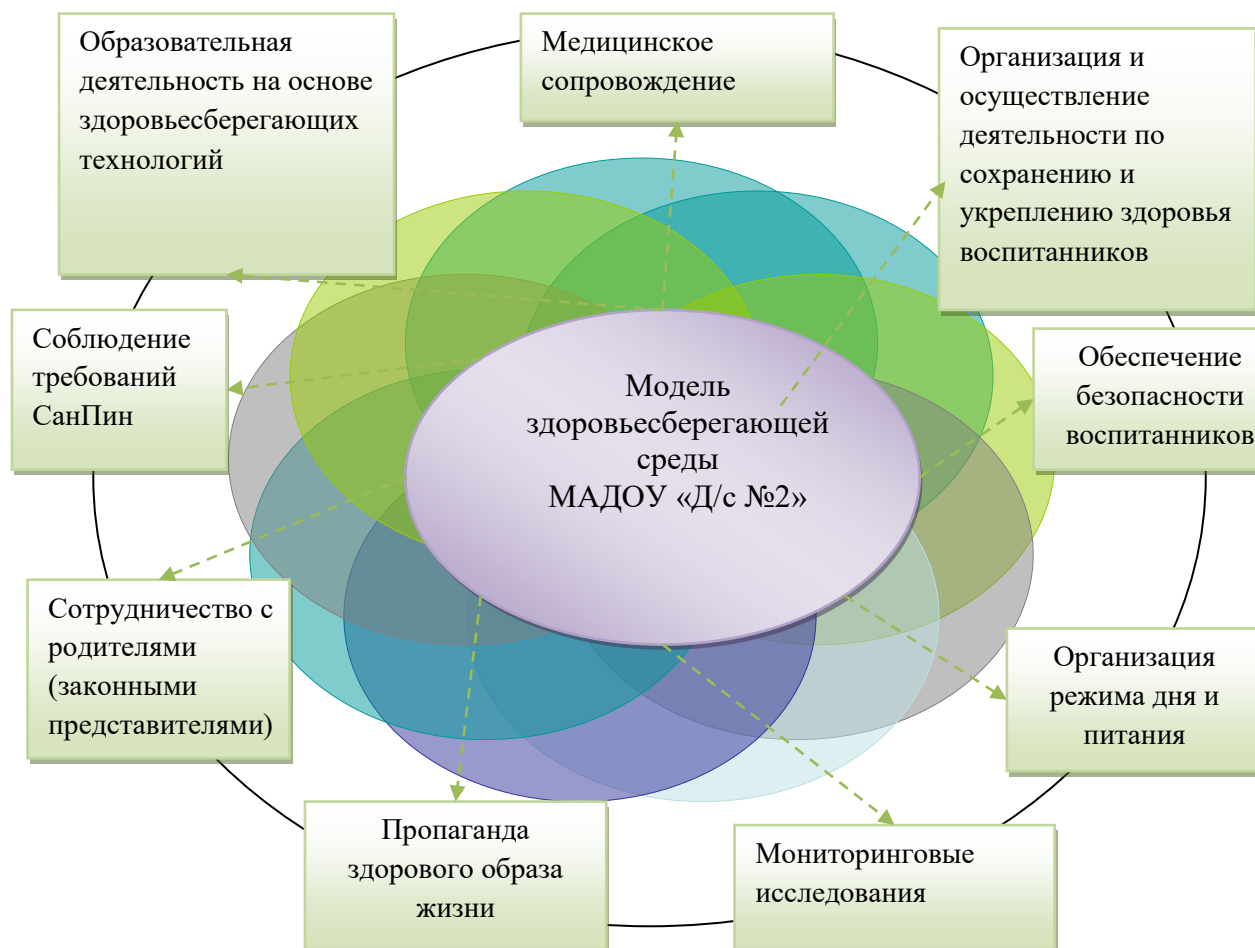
Образовательная деятельность на основе здоровьесберегающих технологий

Медицинское сопровождение

Организация и осуществление деятельности по сохранению и укреплению здоровья воспитанников

Соблюдение требований СанПин

Модель здоровьесберегающей среды МАДОУ «Д/с №2»

Обеспечение безопасности воспитанников

Сотрудничество с родителями (законными представителями)

Организация режима дня и питания

Пропаганда здорового образа жизни

Мониторинговые исследования